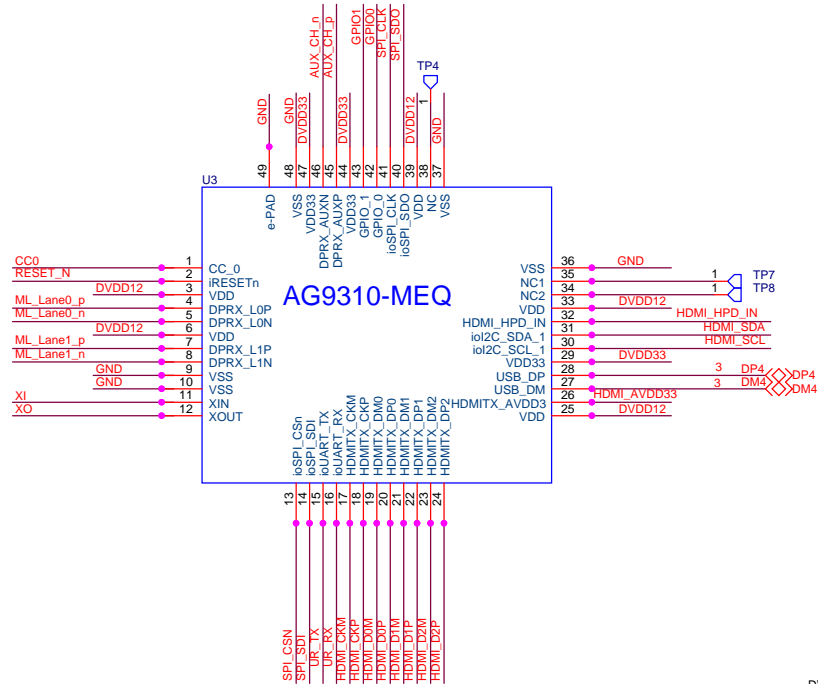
AUX_CH_n
AUX_CH_p
GPIO1
GPIO0
SPI_CLK
SPI_SDO
TP4
1
GND
GND
DVDD33
DVDD33
DVDD12
GND
49
48
47
46
45
44
43
42
41
40
39
38
37
U3
e-PAD
VSS
VDD33
DPRX_AUXN
DPRX_AUXP
VDD33
GPIO_1
GPIO_0
ioSPI_CLK
ioSPI_SDO
VDD
NC
VSS

CC0
RESET_N
DVDD12
ML_Lane0_p
ML_Lane0_n
DVDD12
ML_Lane1_p
ML_Lane1_n
GND
GND
XI
XO
1 CC_0
2 iRESETn
3 VDD
4 DPRX_L0P
5 DPRX_L0N
6 VDD
7 DPRX_L1P
8 DPRX_L1N
9 VSS
10 VSS
11 XIN
12 XOUT

AG9310-MEQ

VSS 36 GND
NC1 35 1 TP7
NC2 34 1 TP8
VDD 33 DVDD12
HDMI_HPD_IN 32 HDMI_HPD_IN
ioI2C_SDA_1 31 HDMI_SDA
ioI2C_SCL_1 30 HDMI_SCL
VDD33 29 DVDD33
USB_DP 28 3 DP4 DP4
USB_DM 27 3 DM4 DM4
HDMITX_AVDD3 26 HDMI_AVDD33
VDD 25 DVDD12

ioSPI_CSn
ioSPI_SDI
oUART_TX
oUART_RX
HDMITX_CKM
HDMITX_CKP
HDMITX_DM0
HDMITX_DP0
HDMITX_DM1
HDMITX_DP1
HDMITX_DM2
HDMITX_DP2
13
14
15
16
17
18
19
20
21
22
23
24
SPI_CSN
SPI_SDI
UR_TX
UR_RX
HDMI_CKM
HDMI_CKP
HDMI_D0M
HDMI_D0P
HDMI_D1M
HDMI_D1P
HDMI_D2M
HDMI_D2P